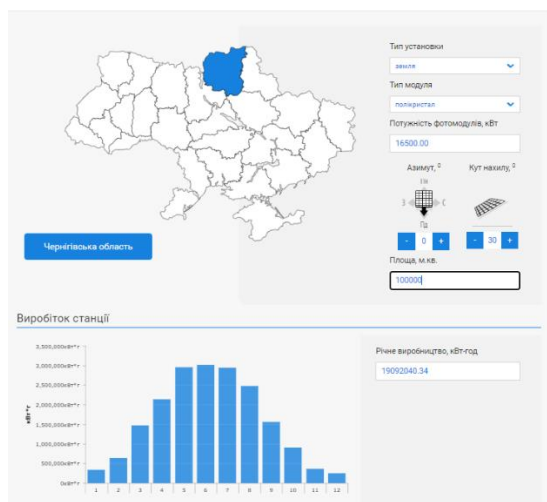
Тип установки

земля

Тип модуля

полікристал

Потужність фотомодулів, кВт

16500.00

Азимут, °

Кут нахилу, °

Пн

Пд

-

0

+

-

30

+

Площа, м.кв.

100000

Чернігівська область

Виробіток станції

3,500,000кВт*г

3,000,000кВт*г

2,500,000кВт*г

2,000,000кВт*г

1,500,000кВт*г

1,000,000кВт*г

500,000кВт*г

0кВт*г

кВт*г

1 2 3 4 5 6 7 8 9 10 11 12

Річне виробництво, кВт-год

19092040.34